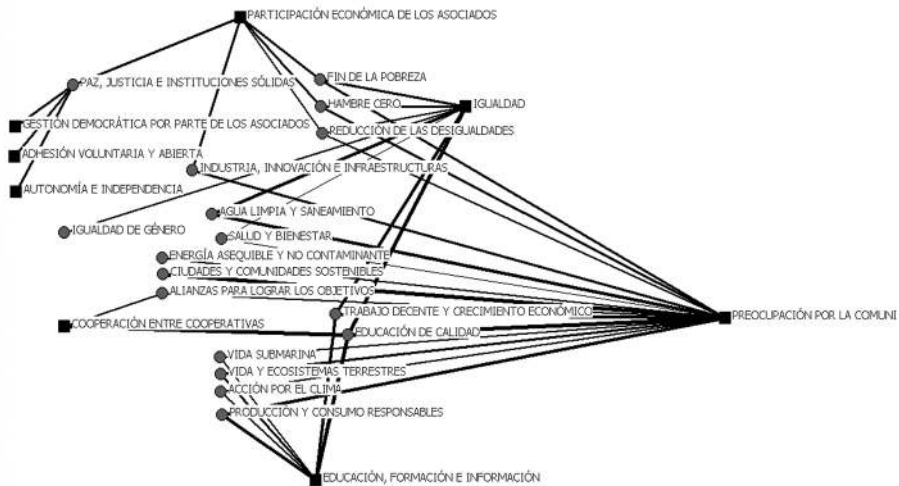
PARTICIPACIÓN ECONÓMICA DE LOS ASOCIADOS

PAZ, JUSTICIA E INSTITUCIONES SÓLIDAS

FIN DE LA POBREZA

HAMBRE CERO

IGUALDAD

REDUCCIÓN DE LAS DESIGUALDADES

GESTIÓN DEMOCRÁTICA POR PARTE DE LOS ASOCIADOS

ADHESIÓN VOLUNTARIA Y ABIERTA

INDUSTRIA, INNOVACIÓN E INFRAESTRUCTURAS

AUTONOMÍA E INDEPENDENCIA

AGUA LIMPIA Y SANEAMIENTO

IGUALDAD DE GÉNERO

SALUD Y BIENESTAR

ENERGÍA ASEQUIBLE Y NO CONTAMINANTE

CIUDADES Y COMUNIDADES SOSTENIBLES

ALIANZAS PARA LOGRAR LOS OBJETIVOS

TRABAJO DECENTE Y CRECIMIENTO ECONÓMICO

PREOCUPACIÓN POR LA COMUNI

COOPERACIÓN ENTRE COOPERATIVAS

EDUCACIÓN DE CALIDAD

VIDA SUBMARINA

VIDA Y ECOSISTEMAS TERRESTRES

ACCIÓN POR EL CLIMA

PRODUCCIÓN Y CONSUMO RESPONSABLES

EDUCACIÓN, FORMACIÓN E INFORMACIÓN